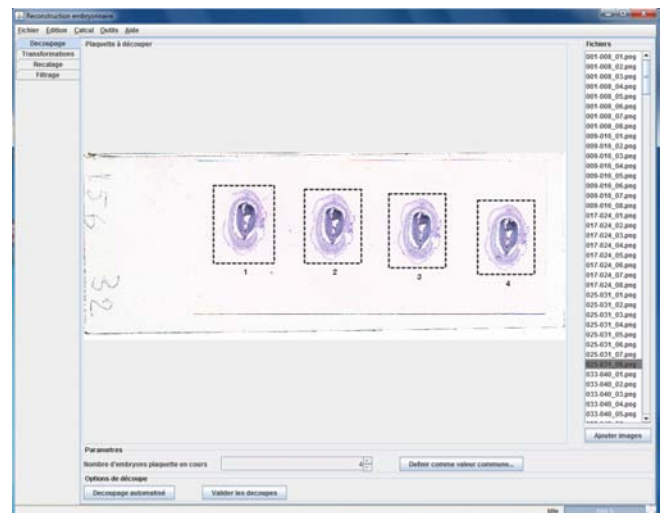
Reconstruction embryonnaire

Fichier Edition Calcul Outils Aide

Decoupage
Transformations
Recalage
Filtrage

Plaquette à découper

156
32

1
2
3
4

Fichiers
001-008_01.jpeg
001-008_02.jpeg
001-008_03.jpeg
001-008_04.jpeg
001-008_05.jpeg
001-008_06.jpeg
001-008_07.jpeg
001-008_08.jpeg
009-016_01.jpeg
009-016_02.jpeg
009-016_03.jpeg
009-016_04.jpeg
009-016_05.jpeg
009-016_06.jpeg
009-016_07.jpeg
009-016_08.jpeg
017-024_01.jpeg
017-024_02.jpeg
017-024_03.jpeg
017-024_04.jpeg
017-024_05.jpeg
017-024_06.jpeg
017-024_07.jpeg
017-024_08.jpeg
025-031_01.jpeg
025-031_02.jpeg
025-031_03.jpeg
025-031_04.jpeg
025-031_05.jpeg
025-031_06.jpeg
025-031_07.jpeg
025-031_08.jpeg
033-040_01.jpeg
033-040_02.jpeg
033-040_03.jpeg
033-040_04.jpeg
033-040_05.jpeg

Ajouter images

Parametres
Nombre d'embryons plaquette en cours 4
Definir comme valeur commune...
Options de découpe
Decoupage automatisé
Valider les decoupes

Idle
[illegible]